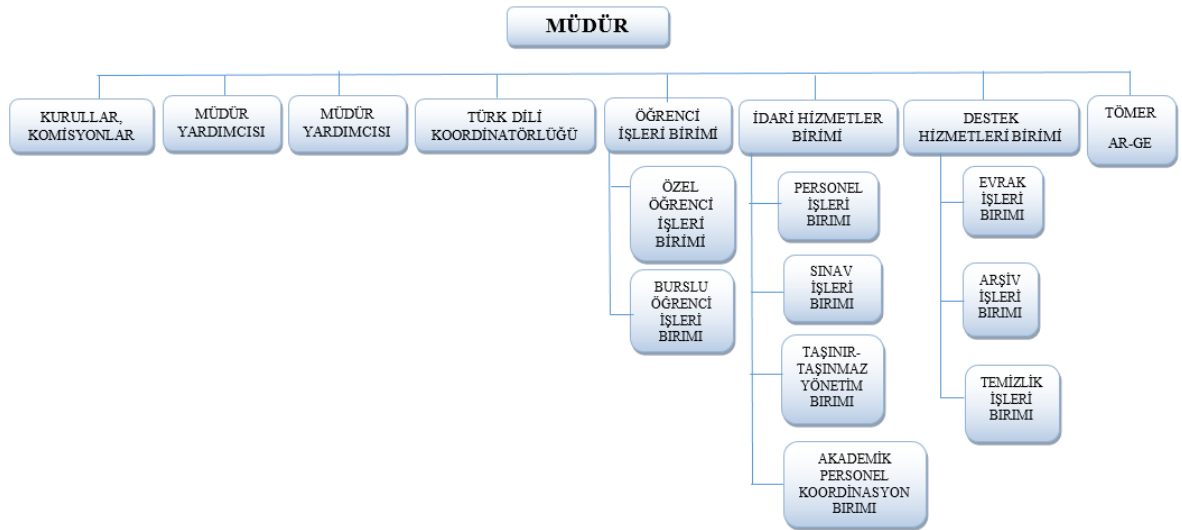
MÜDÜR

KURULLAR, KOMİSYONLAR

MÜDÜR YARDIMCISI

MÜDÜR YARDIMCISI

TÜRK DİLİ KOORDİNATÖRLÜĞÜ

ÖĞRENCİ İŞLERİ BİRİMİ

ÖZEL ÖĞRENCİ İŞLERİ BİRİMİ

BURSLU ÖĞRENCİ İŞLERİ BİRİMİ

İDARİ HİZMETLER BİRİMİ

PERSONEL İŞLERİ BIRIMI

SINAV İŞLERİ BIRIMI

TAŞINIR-TAŞINMAZ YÖNETİM BIRIMI

AKADEMİK PERSONEL KOORDİNASYON BIRIMI

DESTEK HİZMETLERİ BİRİMİ

EVRAK İŞLERİ BIRIMI

ARŞİV İŞLERİ BIRIMI

TEMİZLİK İŞLERİ BIRIMI

TÖMER
AR-GE